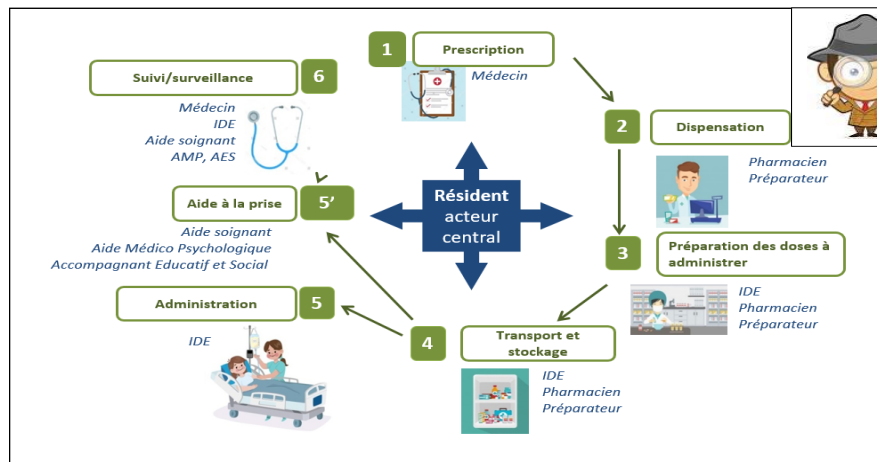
1 Prescription
Médecin

2 Dispensation
Pharmacien
Préparateur

3 Préparation des doses à administrer
IDE
Pharmacien
Préparateur

4 Transport et stockage
IDE
Pharmacien
Préparateur

5 Administration
IDE

5' Aide à la prise
Aide soignant
Aide Médico Psychologique
Accompagnant Educatif et Social

6 Suivi/surveillance
Médecin
IDE
Aide soignant
AMP, AES

Résident
acteur
central